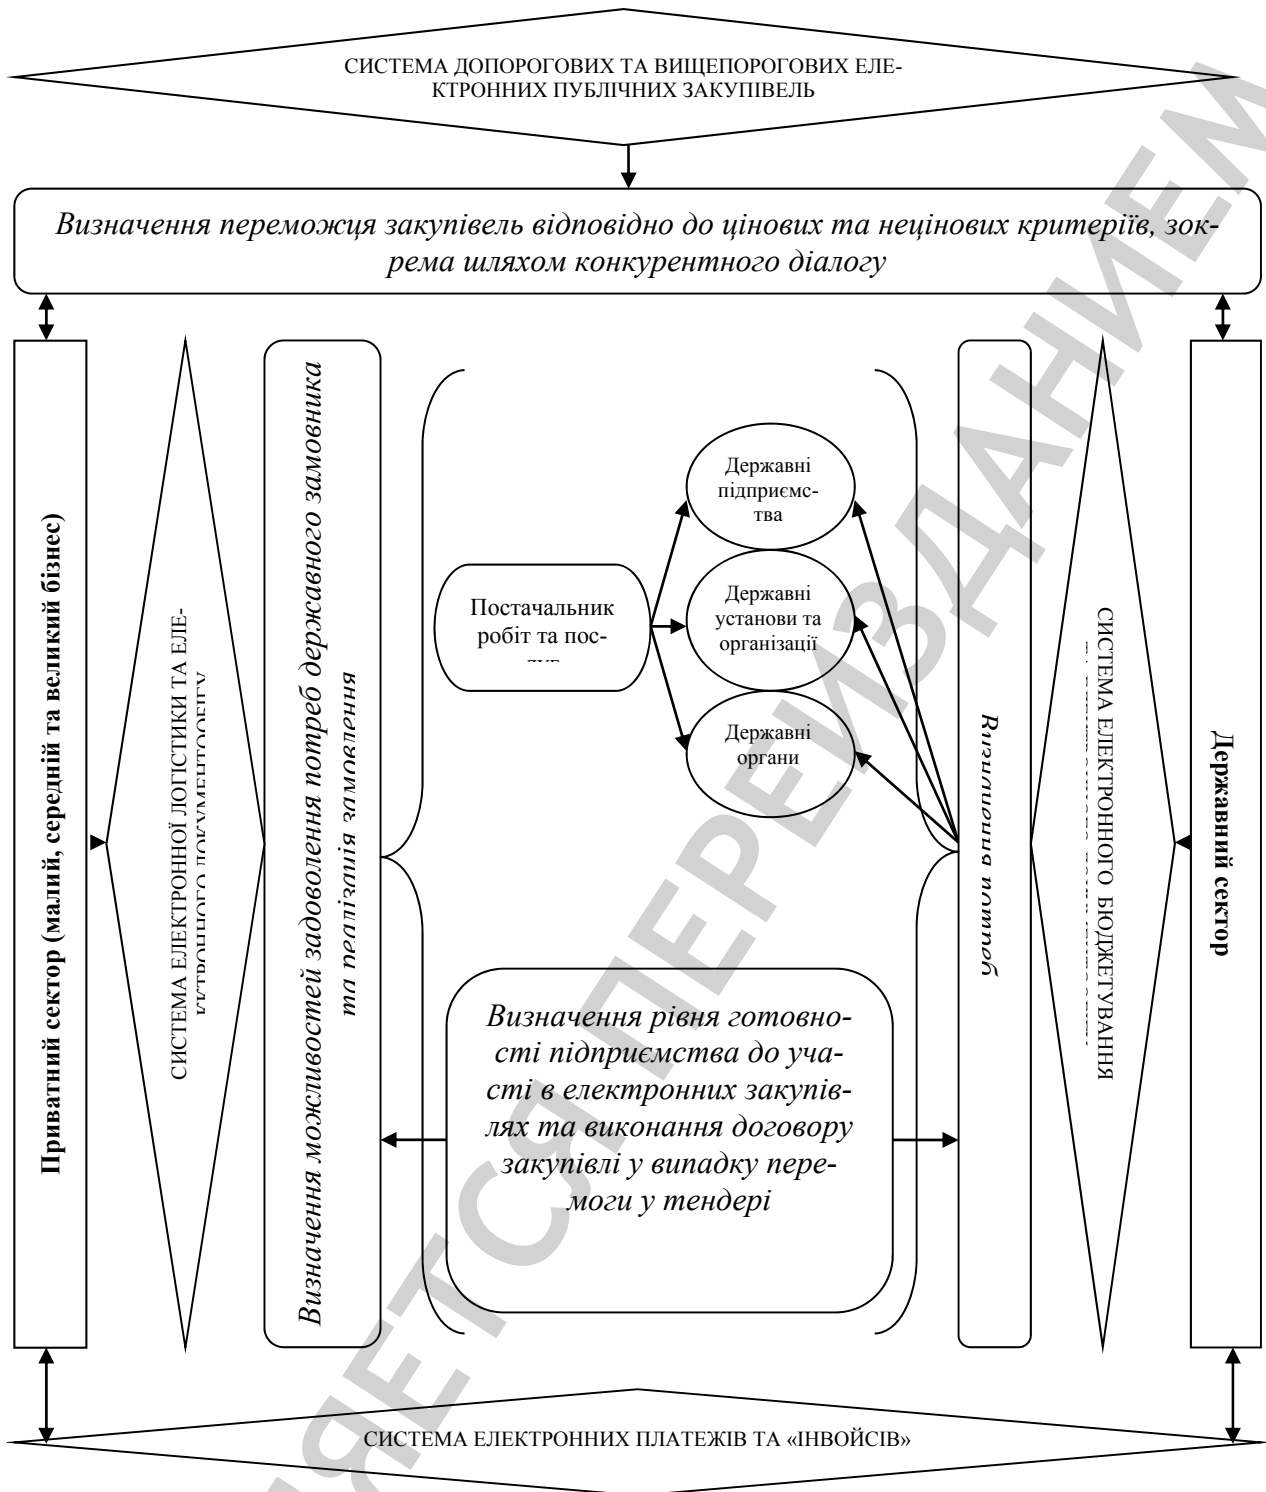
СИСТЕМА ДОПОРОГОВИХ ТА ВИЩЕПОРОГОВИХ ЕЛЕКТРОННИХ ПУБЛІЧНИХ ЗАКУПІВЕЛЬ

Визначення переможця закупівель відповідно до цінових та нецінових критеріїв, зокрема шляхом конкурентного діалогу

Приватний сектор (малий, середній та великий бізнес)

СИСТЕМА ЕЛЕКТРОННОЇ ЛОГІСТИКИ ТА ЕЛЕКТРОННОГО ДОКУМЕНТООБІГУ

Визначення можливостей задоволення потреб державного замовника та реалізація замовлення

Постачальник робіт та пос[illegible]

Державні підприємства

Державні установи та організації

Державні органи

Визначення рівня готовності підприємства до участі в електронних закупівлях та виконання договору закупівлі у випадку перемоги у тендері

Виявлення потреб

СИСТЕМА ЕЛЕКТРОННОГО БЮДЖЕТУВАННЯ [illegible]

Державний сектор

СИСТЕМА ЕЛЕКТРОННИХ ПЛАТЕЖІВ ТА «ІНВОЙСІВ»